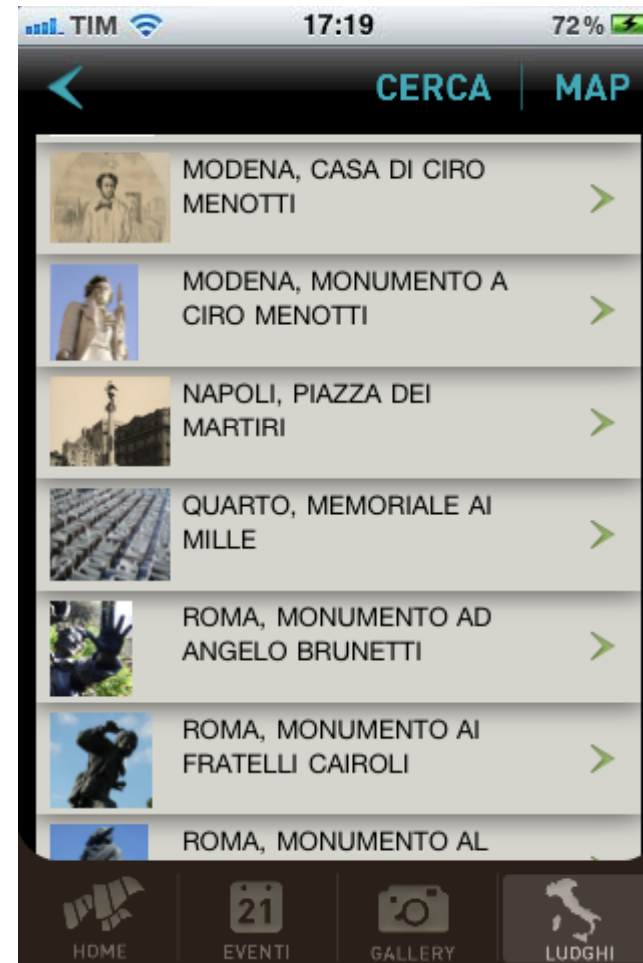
TIM 17:19 72%

CERCA MAP

MODENA, CASA DI CIRO MENOTTI

MODENA, MONUMENTO A CIRO MENOTTI

NAPOLI, PIAZZA DEI MARTIRI

QUARTO, MEMORIALE AI MILLE

ROMA, MONUMENTO AD ANGELO BRUNETTI

ROMA, MONUMENTO AI FRATELLI CAIROLI

ROMA, MONUMENTO AL

HOME 21 EVENTI GALLERY LUOGHI